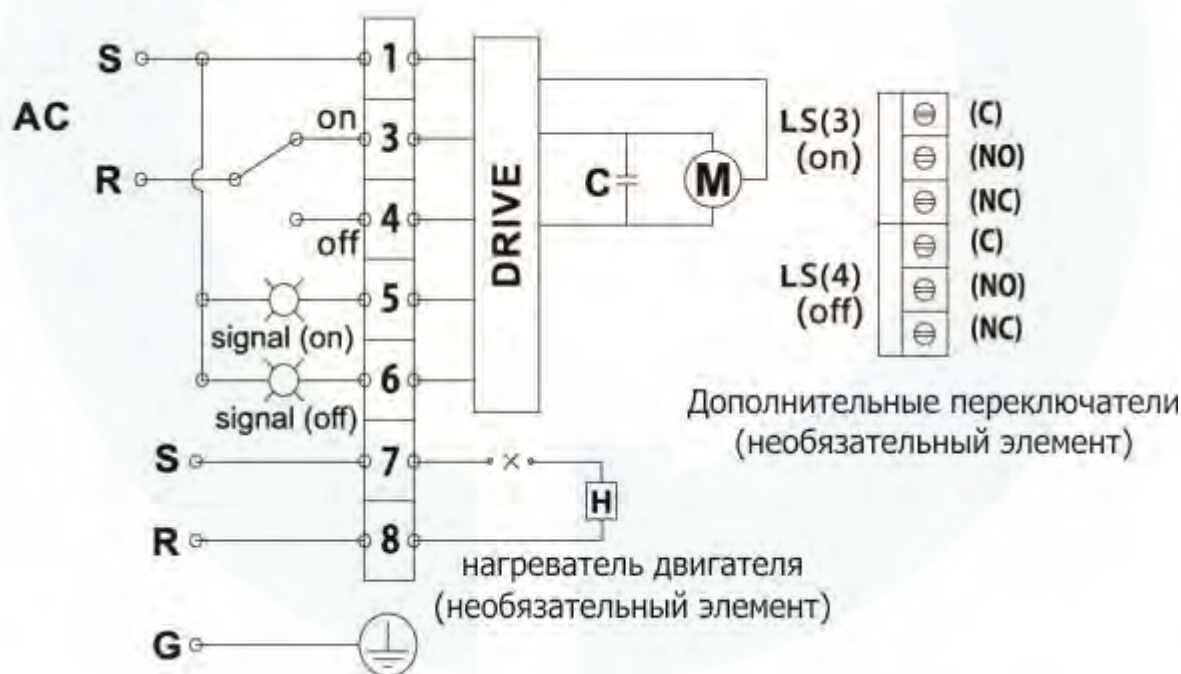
S
AC
R
on
off
signal (on)
signal (off)
S
R
G
1
3
4
5
6
7
8
DRIVE
C
M
H
LS(3)
(on)
LS(4)
(off)
(C)
(NO)
(NC)
(C)
(NO)
(NC)

Дополнительные переключатели
(необязательный элемент)

нагреватель двигателя
(необязательный элемент)